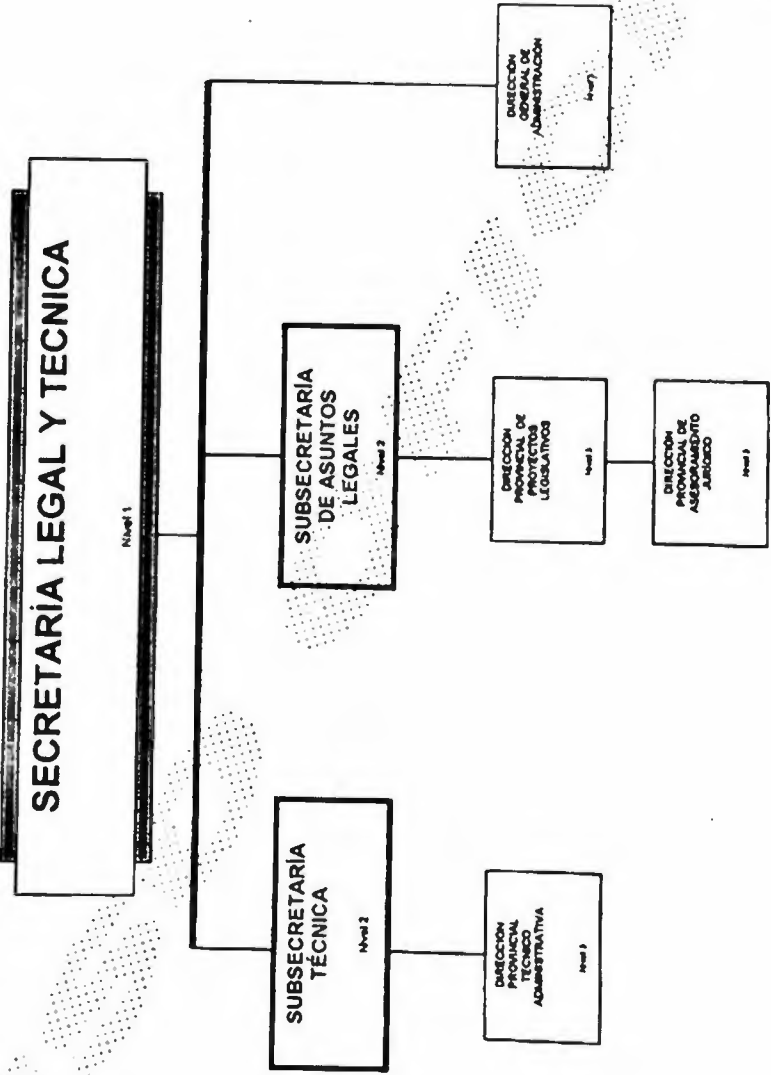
SECRETARÍA LEGAL Y TECNICA

Nivel 1

SUBSECRETARÍA TÉCNICA

Nivel 2

DIRECCIÓN PROVINCIAL TECNICO ADMINISTRATIVA

Nivel 3

SUBSECRETARÍA DE ASUNTOS LEGALES

Nivel 2

DIRECCIÓN PROVINCIAL DE PROYECTOS LEGISLATIVOS

Nivel 3

DIRECCIÓN PROVINCIAL DE ASESORAMIENTO JURIDICO

Nivel 3

DIRECCIÓN GENERAL DE ADMINISTRACIÓN

Nivel 2